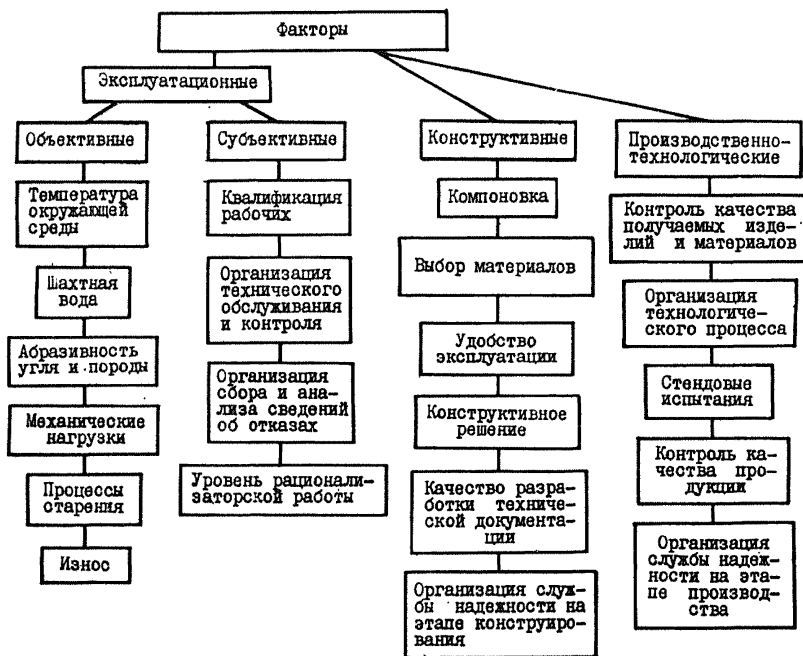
Факторы

Эксплуатационные

Объективные

Температура окружающей среды

Шахтная вода

Абразивность угля и породы

Механические нагрузки

Процессы старения

Износ

Субъективные

Квалификация рабочих

Организация технического обслуживания и контроля

Организация сбора и анализа сведений об отказах

Уровень рационализаторской работы

Конструктивные

Компоновка

Выбор материалов

Удобство эксплуатации

Конструктивное решение

Качество разработки технической документации

Организация службы надежности на этапе конструирования

Производственно-технологические

Контроль качества получаемых изделий и материалов

Организация технологического процесса

Стендовые испытания

Контроль качества продукции

Организация службы надежности на этапе производства